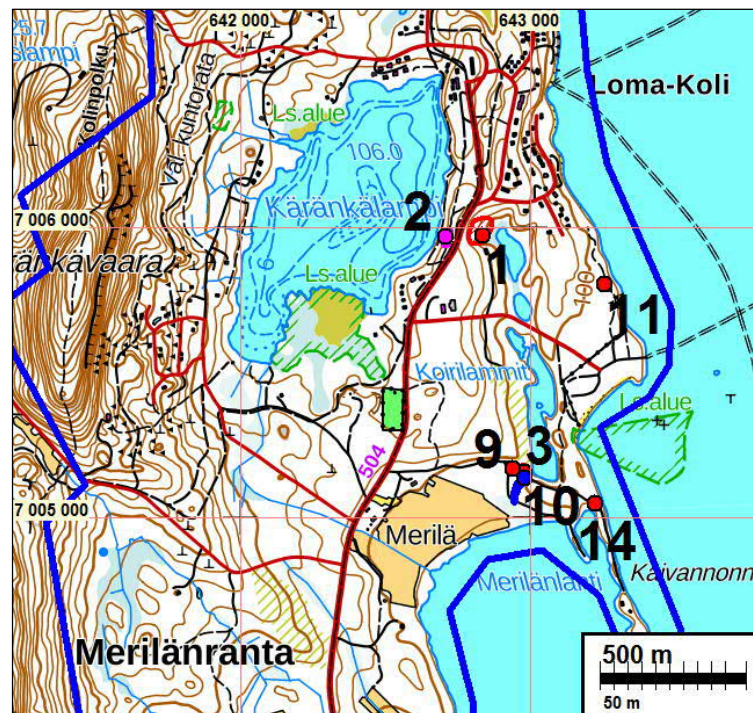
25.7
Slampi
642 000
643 000
Loma-Koli
Kolinpolku
Vaľ. kuntorata
Ls.alue
106.0
7 006 000
Kärankälampi
2
1
ränkävaara
Ls.alue
100
11
Koirilammit
Ls.alue
504
9
3
7 005 000
10
Merilä
14
Merilänlahti
Kaivannonn
Merilänranta
500 m
50 m